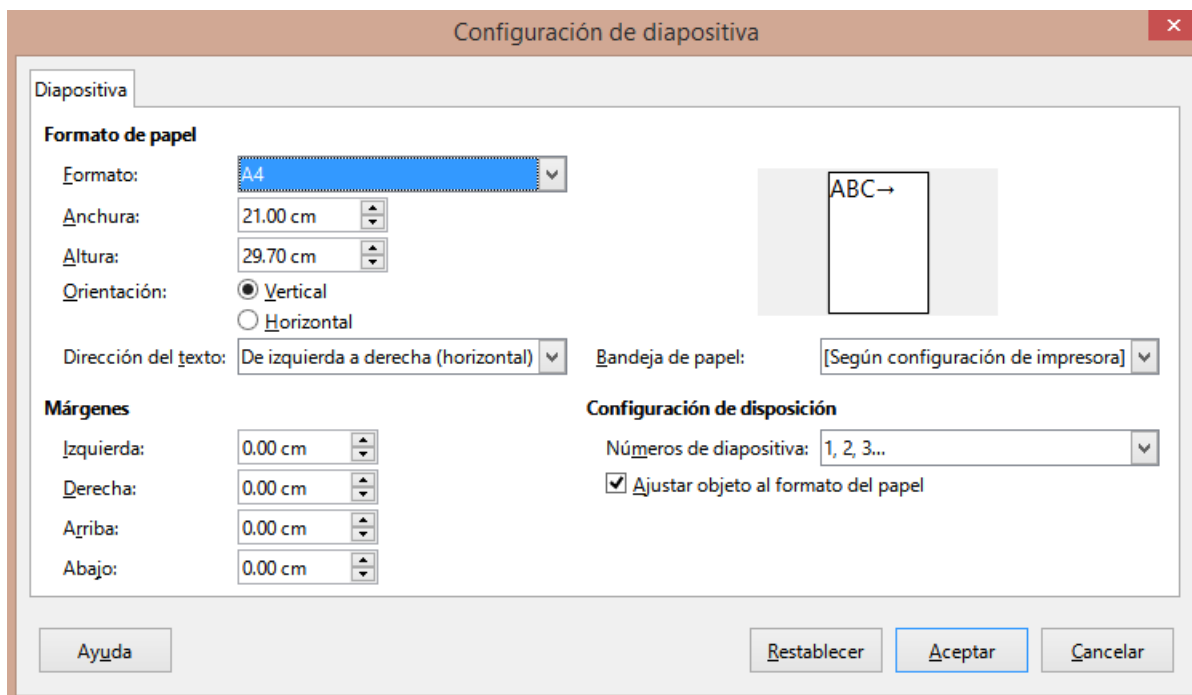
Configuración de diapositiva

Diapositiva

Formato de papel

Formato: A4

Anchura: 21.00 cm

Altura: 29.70 cm

Orientación: Vertical

Horizontal

Dirección del texto: De izquierda a derecha (horizontal)

ABC→

Bandeja de papel: [Según configuración de impresora]

Márgenes

Izquierda: 0.00 cm

Derecha: 0.00 cm

Arriba: 0.00 cm

Abajo: 0.00 cm

Configuración de disposición

Números de diapositiva: 1, 2, 3...

Ajustar objeto al formato del papel

Ayuda

Restablecer

Aceptar

Cancelar